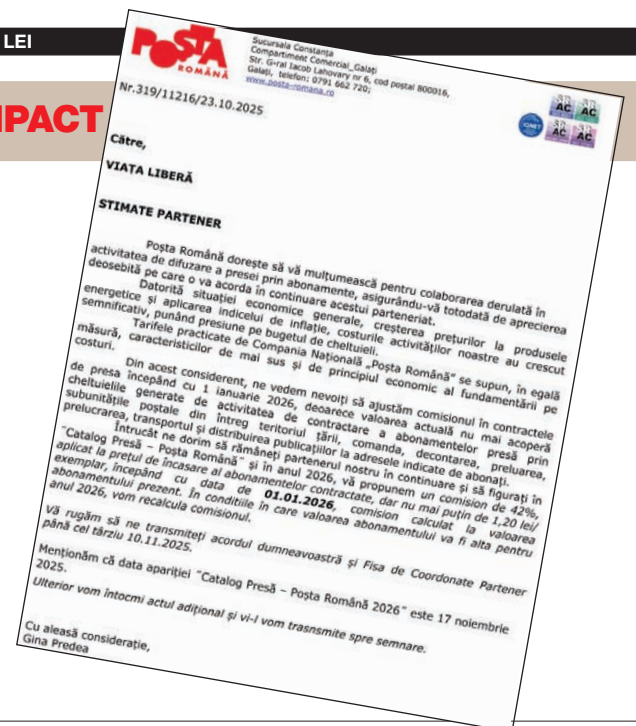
LEI

IMPACT

POȘTA ROMÂNĂ

Sucursala Constanța
Compartiment Comercial_Galați
Str. G-ral Iacob Lahovary nr 6, cod poștal 800016,
Galați, telefon: 0791 662 720;
www.posta-romana.ro

Nr.319/11216/23.10.2025

AC AC AC AC

Către,

VIATA LIBERĂ

STIMATE PARTENER

Poșta Română dorește să vă mulțumească pentru colaborarea derulată în activitatea de difuzare a presei prin abonamente, asigurându-vă totodată de aprecierea deosebită pe care o va acorda în continuare acestui parteneriat.

Datorită situației economice generale, creșterea prețurilor la produsele energetice și aplicarea indicelui de inflație, costurile activităților noastre au crescut semnificativ, punând presiune pe bugetul de cheltuieli.

Tarifele practicate de Compania Națională „Poșta Română" se supun, în egală măsură, caracteristicilor de mai sus și de principiul economic al fundamentării pe costuri.

Din acest considerent, ne vedem nevoiți să ajustăm comisionul în contractele de presa începând cu 1 ianuarie 2026, deoarece valoarea actuală nu mai acoperă cheltuielile generate de activitatea de contractare a abonamentelor presă prin subunitățile poștale din întreg teritoriul țării, comanda, decontarea, preluarea, prelucrarea, transportul și distribuirea publicațiilor la adresele indicate de abonați.

Întrucât ne dorim să rămâneți partenerul nostru în continuare și să figurați în "Catalog Presă – Poșta Română" și în anul 2026, vă propunem un comision de 42%, aplicat la prețul de încasare al abonamentelor contractate, dar nu mai puțin de 1,20 lei/ exemplar, începând cu data de 01.01.2026, comision calculat la valoarea abonamentului prezent. În condițiile în care valoarea abonamentului va fi alta pentru anul 2026, vom recalcula comisionul.

Vă rugăm să ne transmiteți acordul dumneavoastră și Fisa de Coordonate Partener până cel târziu 10.11.2025.

Menționăm că data apariției "Catalog Presă – Poșta Română 2026" este 17 noiembrie 2025.

Ulterior vom întocmi actul adițional și vi-l vom trasnsmite spre semnare.

Cu aleasă considerație,
Gina Predea